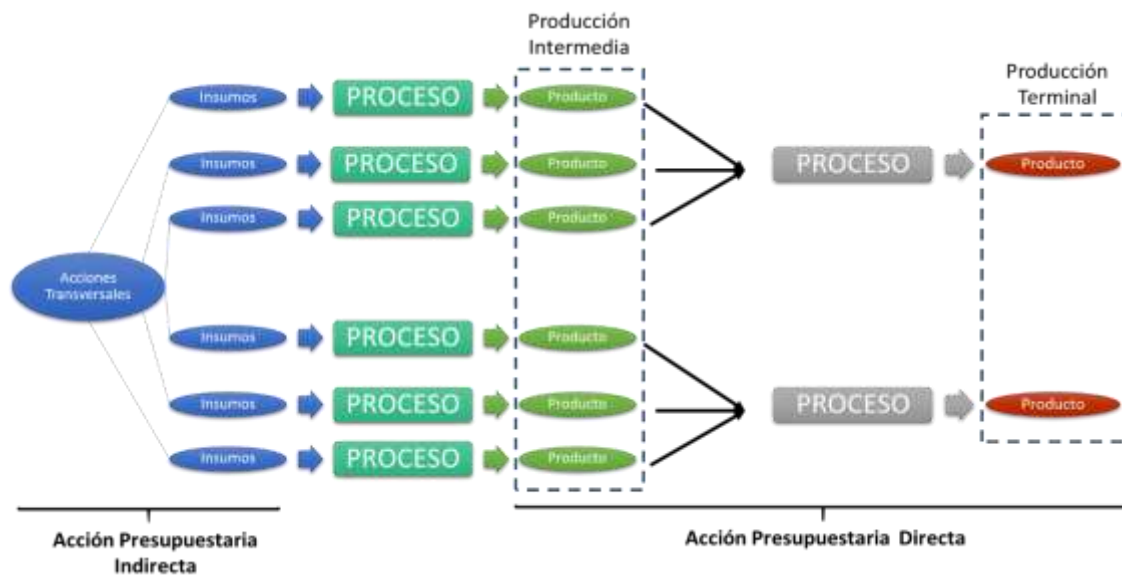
Producción Intermedia

Producción Terminal

Acciones Transversales

Insumos
PROCESO
Producto

Insumos
PROCESO
Producto

Insumos
PROCESO
Producto

PROCESO
Producto

Insumos
PROCESO
Producto

Insumos
PROCESO
Producto

Insumos
PROCESO
Producto

PROCESO
Producto

Acción Presupuestaria Indirecta

Acción Presupuestaria Directa